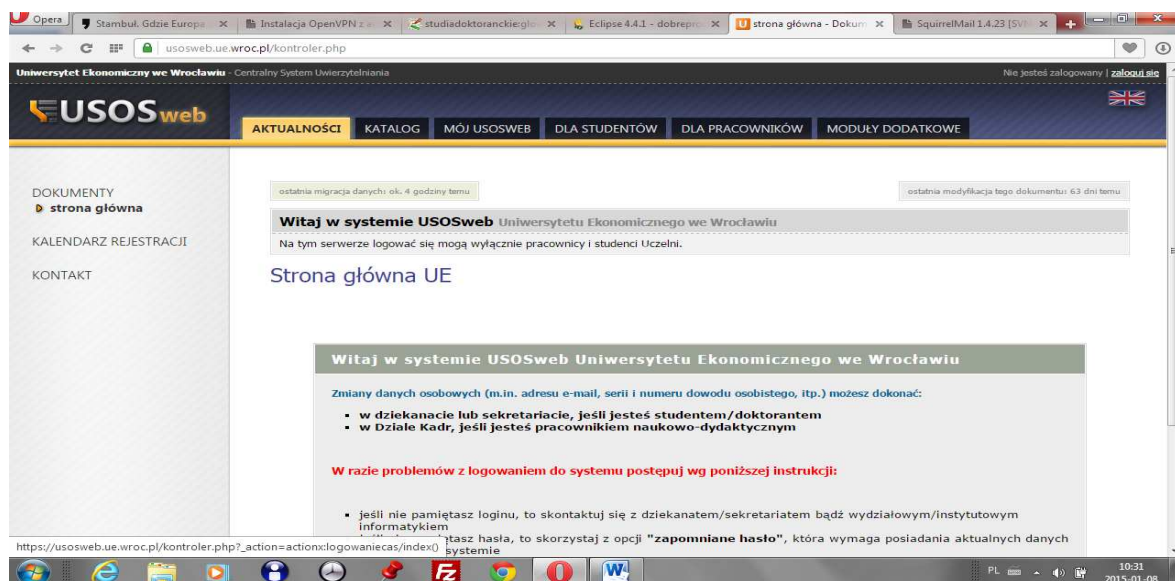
Opera | Stambuł. Gdzie Europa | Instalacja OpenVPN z | studiadoktoranckie:gło | Eclipse 4.4.1 - dobrepr | strona główna - Dokum | SquirrelMail 1.4.23 [SVN

usosweb.ue.wroc.pl/kontroler.php

Uniwersytet Ekonomiczny we Wrocławiu - Centralny System Uwierzytelniania

Nie jesteś zalogowany | zaloguj się

USOSweb

AKTUALNOŚCI | KATALOG | MÓJ USOSWEB | DLA STUDENTÓW | DLA PRACOWNIKÓW | MODUŁY DODATKOWE

DOKUMENTY
strona główna

KALENDARZ REJESTRACJI

KONTAKT

ostatnia migracja danych: ok. 4 godziny temu

ostatnia modyfikacja tego dokumentu: 63 dni temu

Witaj w systemie USOSweb Uniwersytetu Ekonomicznego we Wrocławiu

Na tym serwerze logować się mogą wyłącznie pracownicy i studenci Uczelni.

Strona główna UE

Witaj w systemie USOSweb Uniwersytetu Ekonomicznego we Wrocławiu

Zmiany danych osobowych (m.in. adresu e-mail, serii i numeru dowodu osobistego, itp.) możesz dokonać:

- w dziekanacie lub sekretariacie, jeśli jesteś studentem/doktorantem
- w Dziale Kadr, jeśli jesteś pracownikiem naukowo-dydaktycznym

W razie problemów z logowaniem do systemu postępuj wg poniższej instrukcji:

- jeśli nie pamiętasz loginu, to skontaktuj się z dziekanatem/sekretariatem bądź wydziałowym/instytutowym informatykiem
- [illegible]ętasz hasła, to skorzystaj z opcji "zapomniane hasło", która wymaga posiadania aktualnych danych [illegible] systemie

https://usosweb.ue.wroc.pl/kontroler.php?_action=actionx:logowaniecas/index()

PL 10:31 2015-01-08